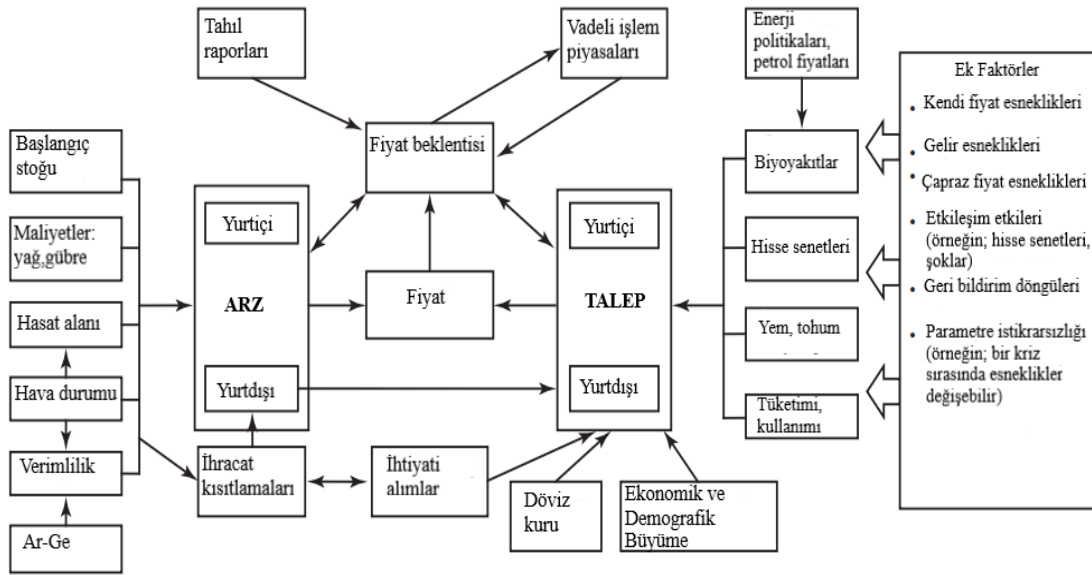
Tahıl raporları

Vadeli işlem piyasaları

Enerji politikaları, petrol fiyatları

Ek Faktörler
• Kendi fiyat esneklikleri
• Gelir esneklikleri
• Çapraz fiyat esneklikleri
• Etkileşim etkileri (örneğin; hisse senetleri, şoklar)
• Geri bildirim döngüleri
• Parametre istikrarsızlığı (örneğin; bir kriz sırasında esneklikler değişebilir)

Başlangıç stoğu

Fiyat beklentisi

Biyoyakıtlar

Maliyetler: yağ,gübre

Yurtiçi

ARZ

Yurtdışı

Fiyat

Yurtiçi

TALEP

Yurtdışı

Hisse senetleri

Yem, tohum

Tüketimi, kullanımı

Hasat alanı

Hava durumu

Verimlilik

Ar-Ge

İhracat kısıtlamaları

İhtiyati alımlar

Döviz kuru

Ekonomik ve Demografik Büyüme